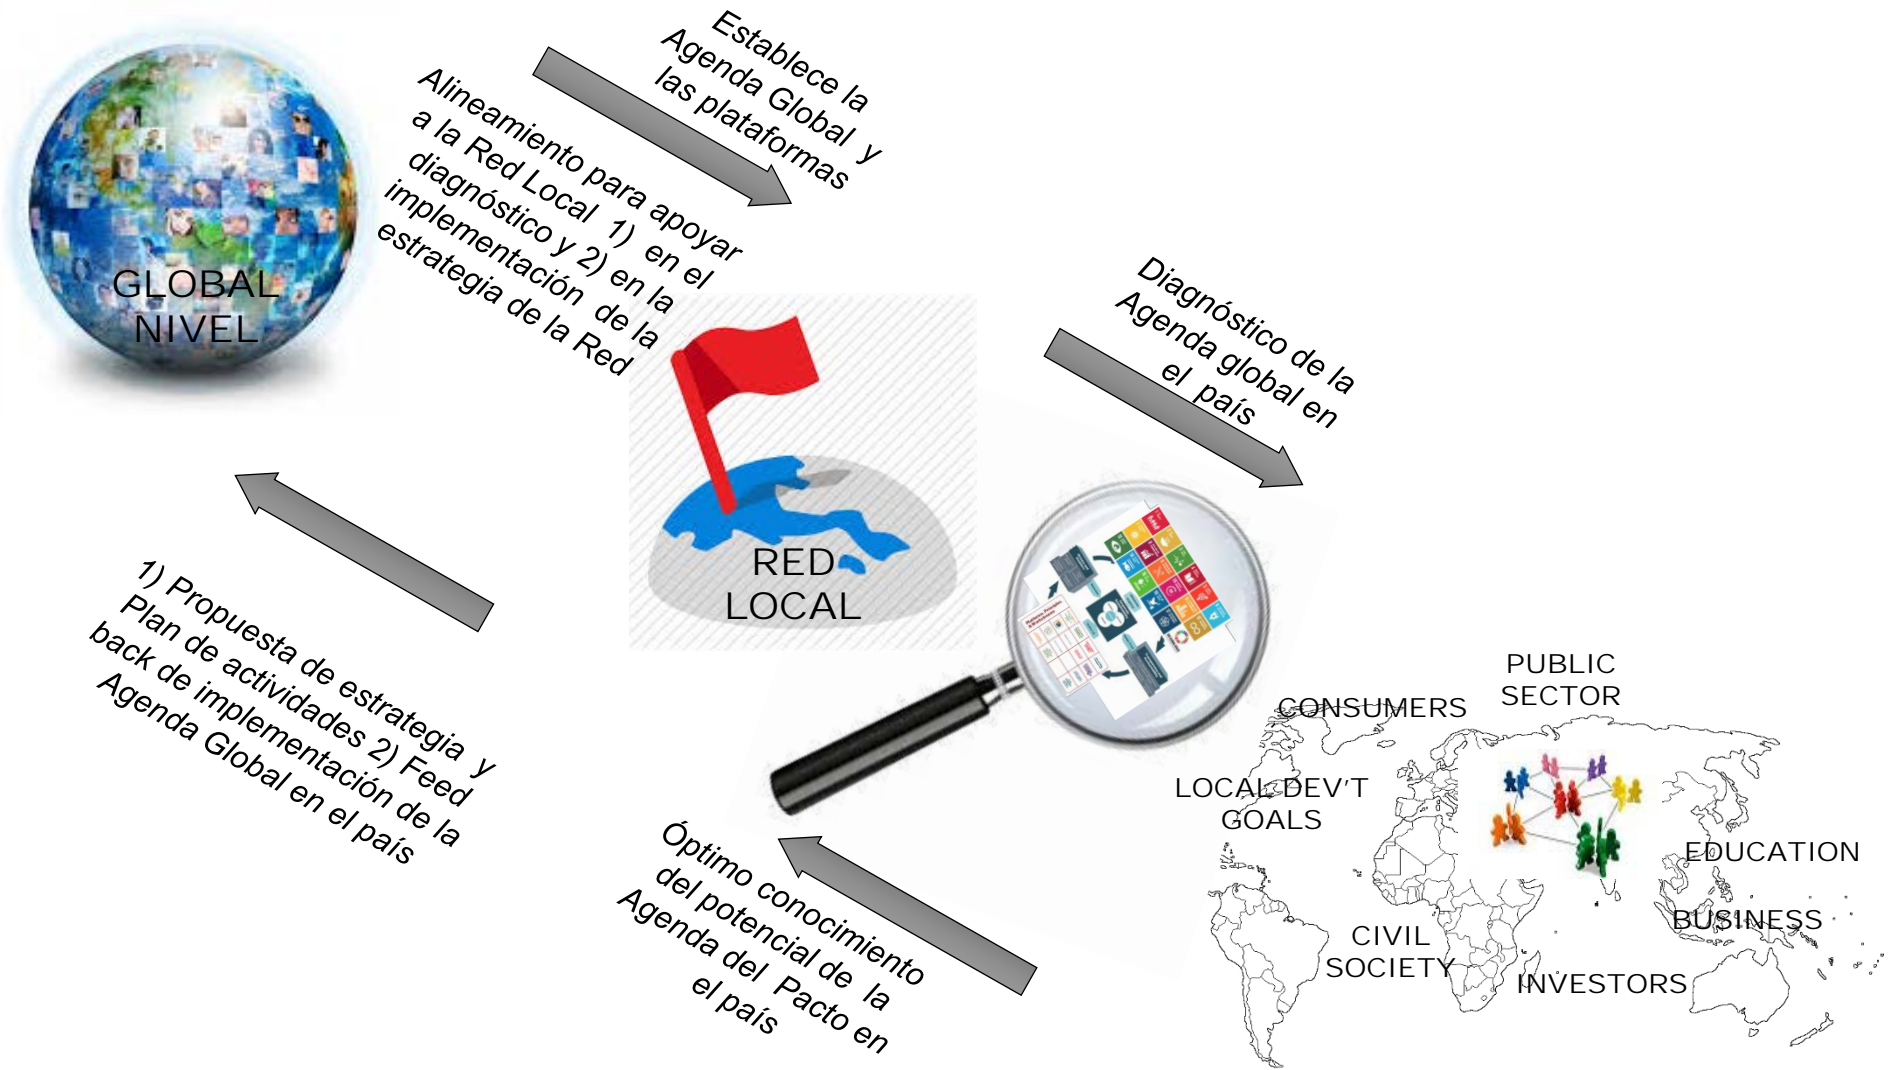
GLOBAL NIVEL

Establece la Agenda Global y las plataformas

Alineamiento para apoyar a la Red Local 1) en el diagnóstico y 2) en la implementación de la estrategia de la Red

RED LOCAL

Diagnóstico de la Agenda global en el país

1) Propuesta de estrategia y Plan de actividades 2) Feed back de implementación de la Agenda Global en el país

Óptimo conocimiento del potencial de la Agenda del Pacto en el país

PUBLIC SECTOR

CONSUMERS

LOCAL DEV'T GOALS

EDUCATION

BUSINESS

CIVIL SOCIETY

INVESTORS